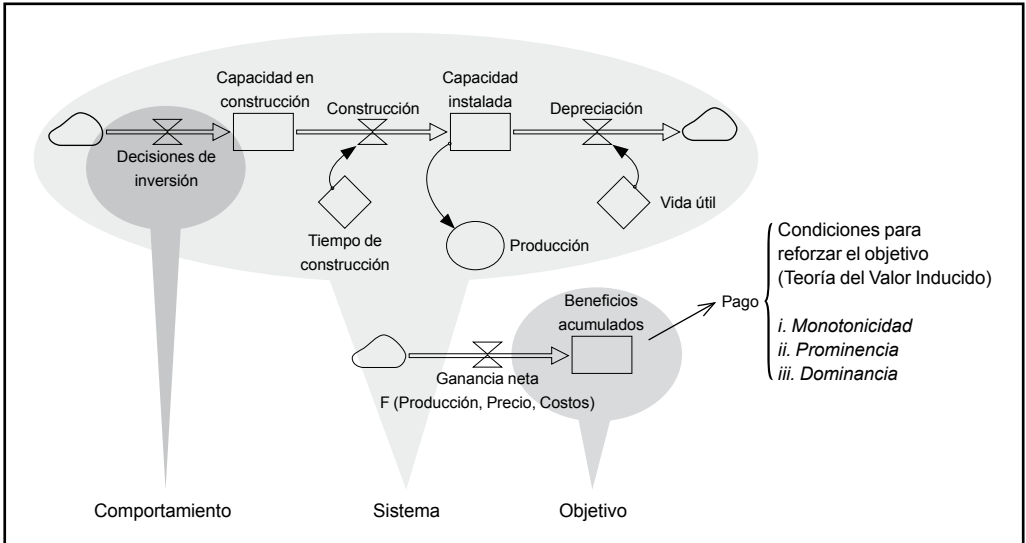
Capacidad en construcción

Construcción

Capacidad instalada

Depreciación

Decisiones de inversión

Vida útil

Tiempo de construcción

Producción

Condiciones para reforzar el objetivo (Teoría del Valor Inducido)

Beneficios acumulados

Pago

*i. Monotonicidad*
*ii. Prominencia*
*iii. Dominancia*

Ganancia neta
F (Producción, Precio, Costos)

Comportamiento

Sistema

Objetivo